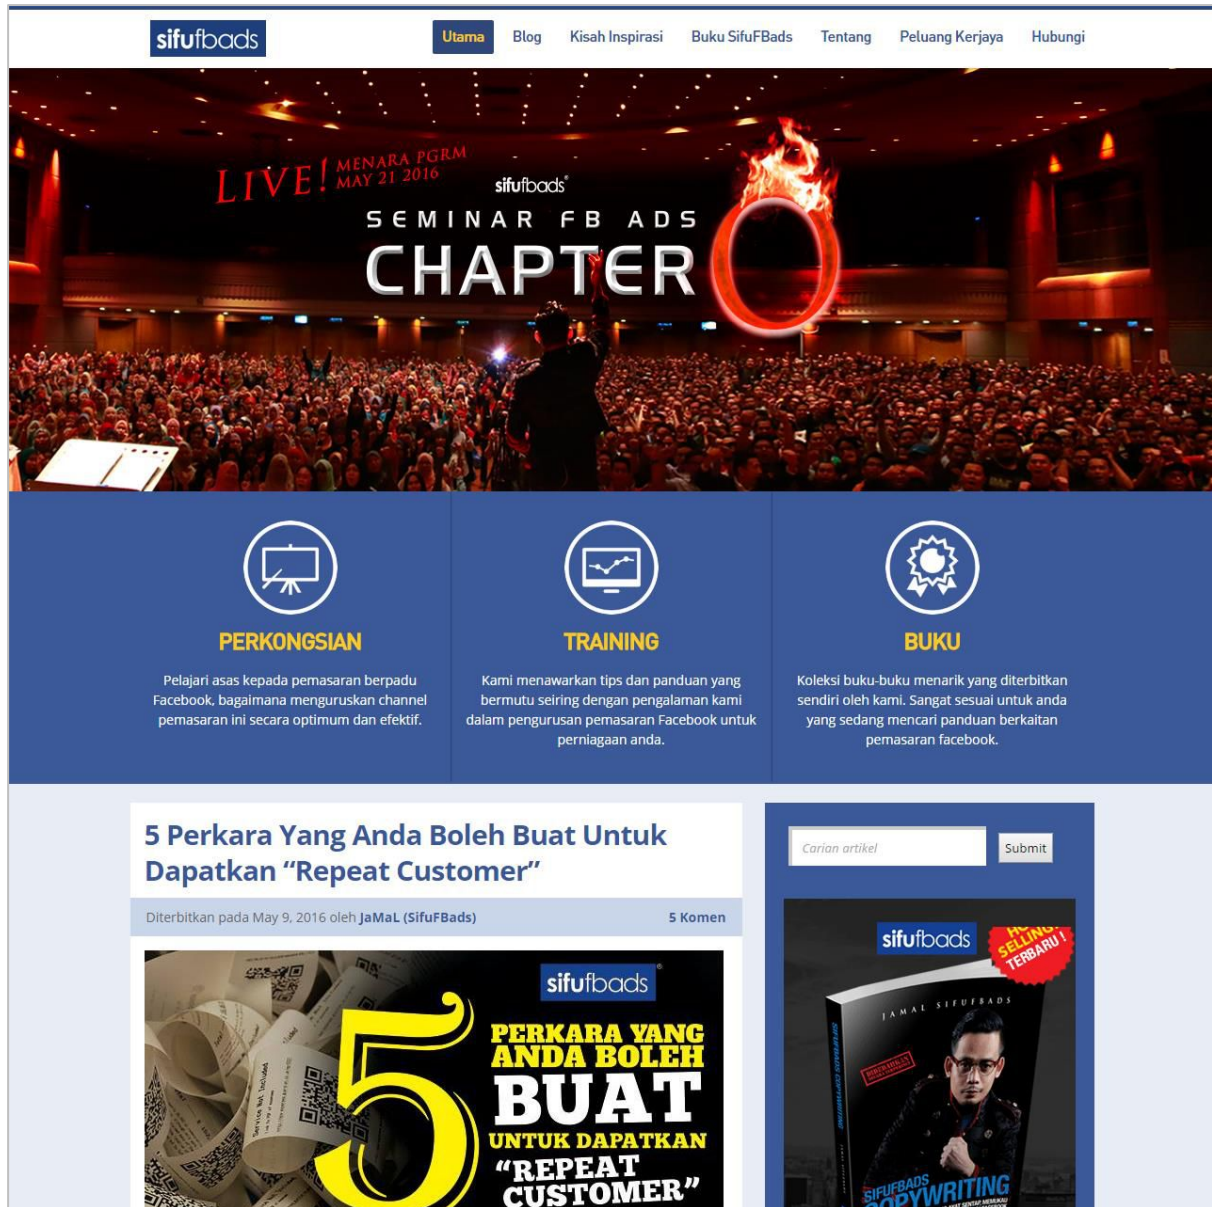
sifufbads

Utama Blog Kisah Inspirasi Buku SifuFBads Tentang Peluang Kerjaya Hubungi

LIVE! MENARA PGRM MAY 21 2016

sifufbads

SEMINAR FB ADS

CHAPTER 0

PERKONGSIAN

Pelajari asas kepada pemasaran berpadu Facebook, bagaimana menguruskan channel pemasaran ini secara optimum dan efektif.

TRAINING

Kami menawarkan tips dan panduan yang bermutu seiring dengan pengalaman kami dalam pengurusan pemasaran Facebook untuk perniagaan anda.

BUKU

Koleksi buku-buku menarik yang diterbitkan sendiri oleh kami. Sangat sesuai untuk anda yang sedang mencari panduan berkaitan pemasaran facebook.

5 Perkara Yang Anda Boleh Buat Untuk Dapatkan “Repeat Customer”

Diterbitkan pada May 9, 2016 oleh JaMaL (SifuFBads)

5 Komen

sifufbads

5 PERKARA YANG ANDA BOLEH BUAT UNTUK DAPATKAN “REPEAT CUSTOMER”

Carian artikel

Submit

sifufbads

HOT SELLING TERBARU!

JAMAL SIFUFBADS

SIFUFBADS COPYWRITING